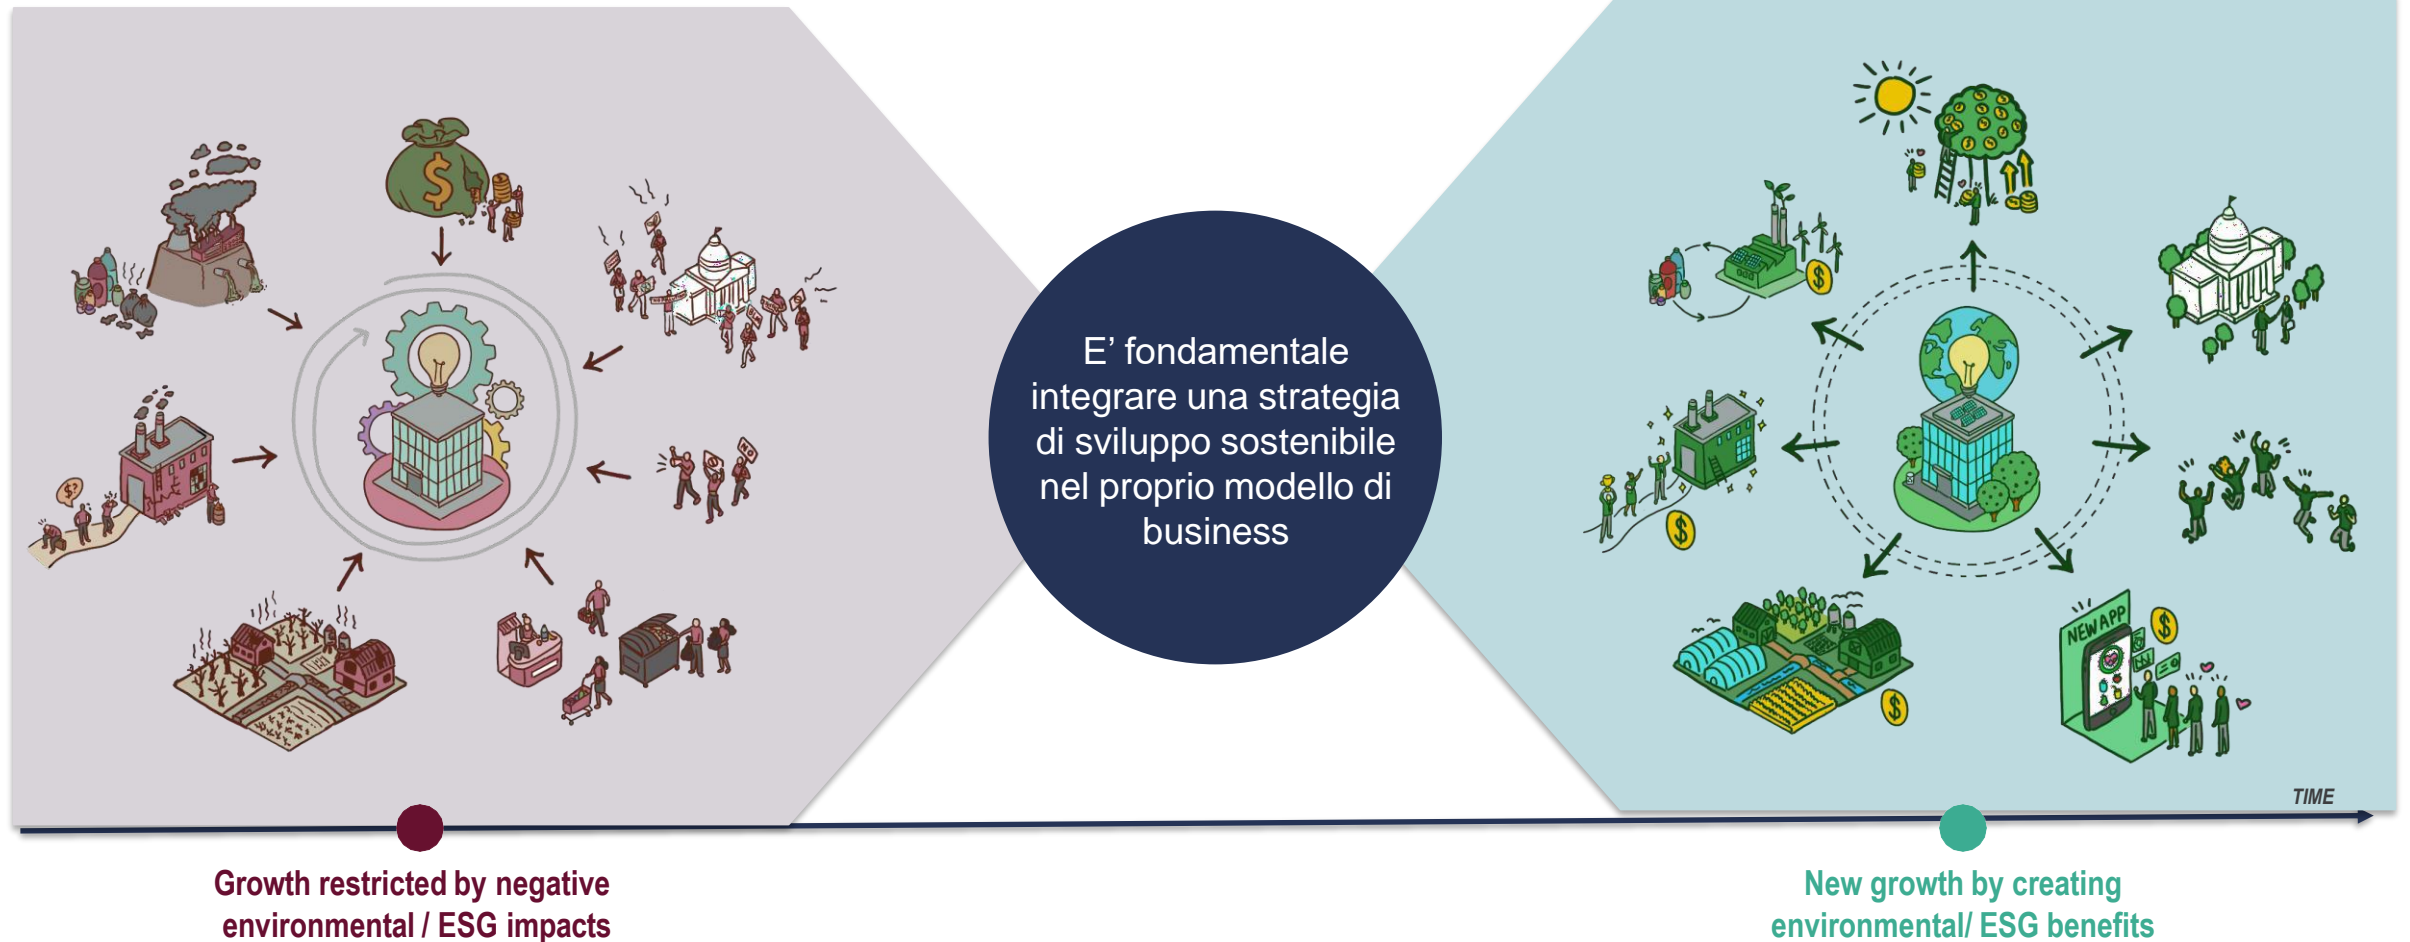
E’ fondamentale integrare una strategia di sviluppo sostenibile nel proprio modello di business

NEW APP

TIME

Growth restricted by negative environmental / ESG impacts

New growth by creating environmental/ ESG benefits